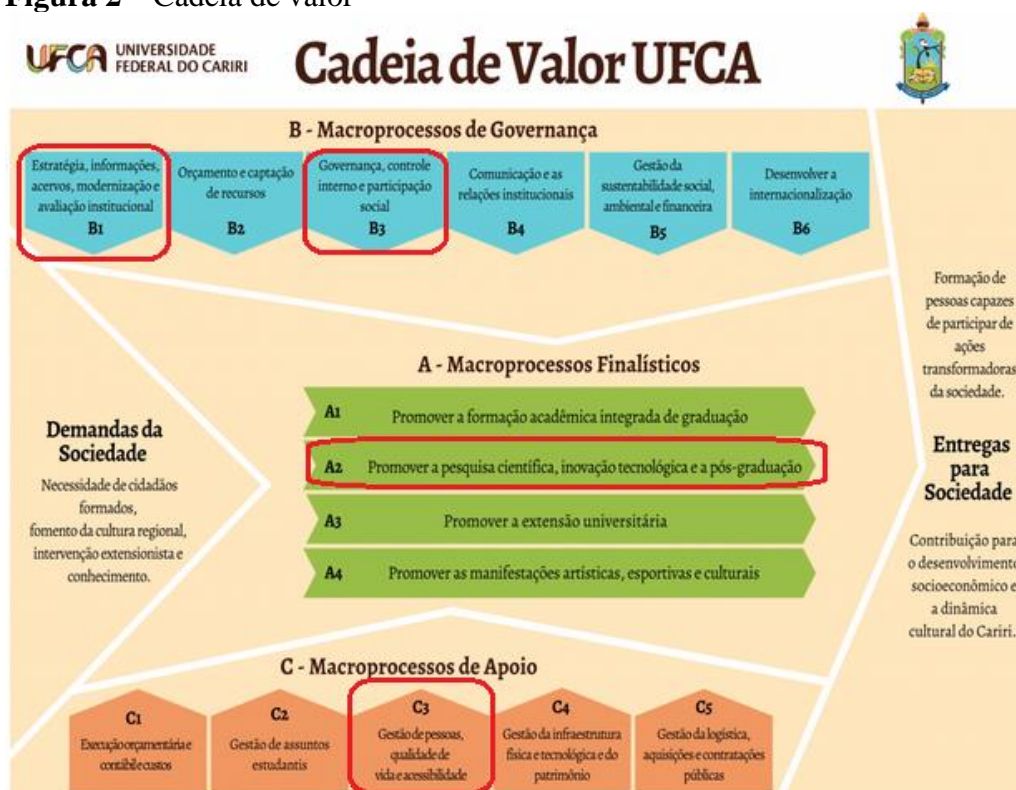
Figura 2 – Cadeia de valor

UFCA UNIVERSIDADE FEDERAL DO CARIRI

Cadeia de Valor UFCA

B - Macroprocessos de Governança

Estratégia, informações, acervos, modernização e avaliação institucional
B1

Orçamento e captação de recursos
B2

Governança, controle interno e participação social
B3

Comunicação e as relações institucionais
B4

Gestão da sustentabilidade social, ambiental e financeira
B5

Desenvolver a internacionalização
B6

Formação de pessoas capazes de participar de ações transformadoras da sociedade.

A - Macroprocessos Finalísticos

Demandas da Sociedade

Necessidade de cidadãos formados, fomento da cultura regional, intervenção extensionista e conhecimento.

A1 Promover a formação acadêmica integrada de graduação

A2 Promover a pesquisa científica, inovação tecnológica e a pós-graduação

A3 Promover a extensão universitária

A4 Promover as manifestações artísticas, esportivas e culturais

Entregas para Sociedade

Contribuição para o desenvolvimento socioeconômico e a dinâmica cultural do Cariri.

C - Macroprocessos de Apoio

C1
Execução orçamentária e contábil e custos

C2
Gestão de assuntos estudantis

C3
Gestão de pessoas, qualidade de vida e acessibilidade

C4
Gestão da infraestrutura física e tecnológica e do patrimônio

C5
Gestão da logística, aquisições e contratações públicas